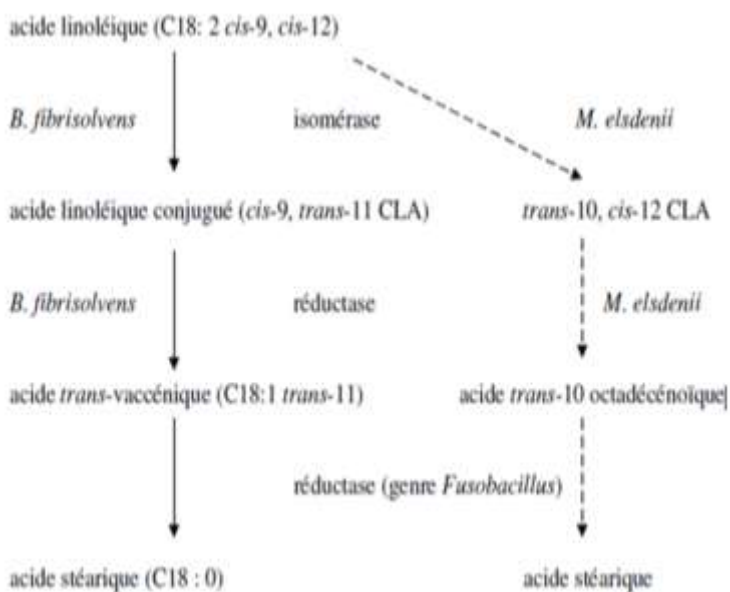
acide linoléique (C18: 2 cis-9, cis-12)

B. fibrisolvens

isomérase

M. elsdenii

acide linoléique conjugué (cis-9, trans-11 CLA)

trans-10, cis-12 CLA

B. fibrisolvens

réductase

M. elsdenii

acide trans-vaccénique (C18:1 trans-11)

acide trans-10 octadécénoïque

réductase (genre Fusobacillus)

acide stéarique (C18 : 0)

acide stéarique